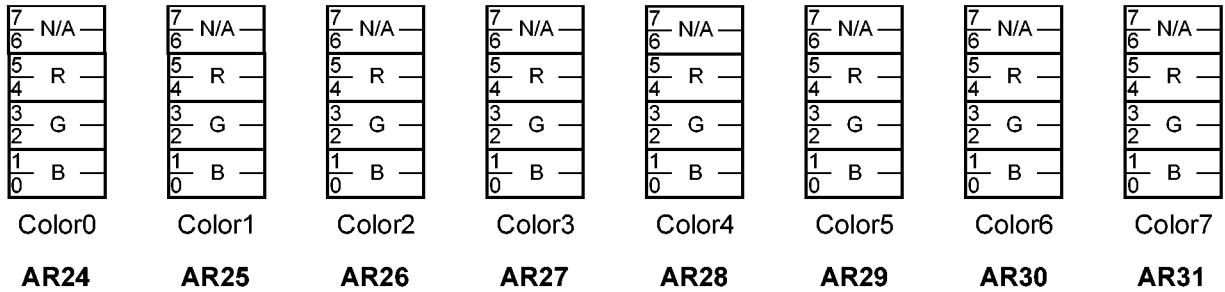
7 N/A 6
5 R 4
3 G 2
1 B 0
Color0
AR24

7 N/A 6
5 R 4
3 G 2
1 B 0
Color1
AR25

7 N/A 6
5 R 4
3 G 2
1 B 0
Color2
AR26

7 N/A 6
5 R 4
3 G 2
1 B 0
Color3
AR27

7 N/A 6
5 R 4
3 G 2
1 B 0
Color4
AR28

7 N/A 6
5 R 4
3 G 2
1 B 0
Color5
AR29

7 N/A 6
5 R 4
3 G 2
1 B 0
Color6
AR30

7 N/A 6
5 R 4
3 G 2
1 B 0
Color7
AR31